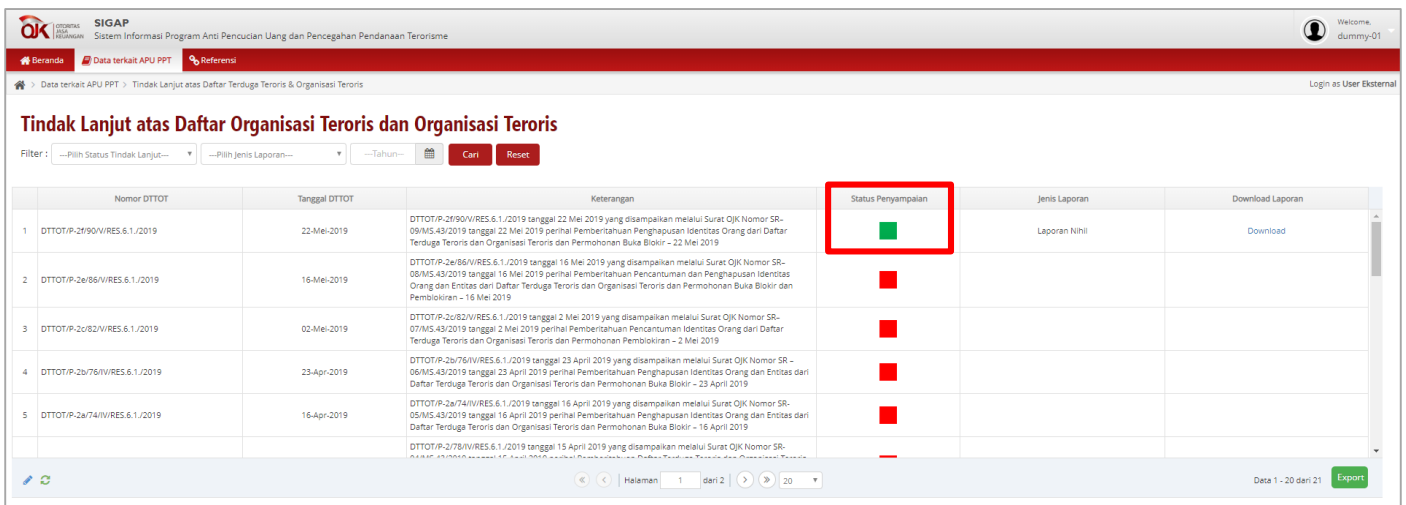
OJK OTORITAS JASA KEUANGAN

SIGAP
Sistem Informasi Program Anti Pencucian Uang dan Pencegahan Pendanaan Terorisme

Welcome,
dummy-01

Beranda | Data terkait APU PPT | Referensi

Data terkait APU PPT > Tindak Lanjut atas Daftar Terduga Teroris & Organisasi Teroris

Login as User Eksternal

Tindak Lanjut atas Daftar Organisasi Teroris dan Organisasi Teroris

Filter : ---Pilih Status Tindak Lanjut--- | ---Pilih Jenis Laporan--- | ---Tahun--- | Cari | Reset

| | Nomor DTTOT | Tanggal DTTOT | Keterangan | Status Penyampaian | Jenis Laporan | Download Laporan |
|---|---|---|---|---|---|---|
| 1 | DTTOT/P-2f/90/V/RES.6.1./2019 | 22-Mei-2019 | DTTOT/P-2f/90/V/RES.6.1./2019 tanggal 22 Mei 2019 yang disampaikan melalui Surat OJK Nomor SR-09/MS.43/2019 tanggal 22 Mei 2019 perihal Pemberitahuan Penghapusan Identitas Orang dari Daftar Terduga Teroris dan Organisasi Teroris dan Permohonan Buka Blokir – 22 Mei 2019 | | Laporan Nihil | Download |
| 2 | DTTOT/P-2e/86/V/RES.6.1./2019 | 16-Mei-2019 | DTTOT/P-2e/86/V/RES.6.1./2019 tanggal 16 Mei 2019 yang disampaikan melalui Surat OJK Nomor SR-08/MS.43/2019 tanggal 16 Mei 2019 perihal Pemberitahuan Pencantuman dan Penghapusan Identitas Orang dan Entitas dari Daftar Terduga Teroris dan Organisasi Teroris dan Permohonan Buka Blokir dan Pemblokiran – 16 Mei 2019 | | | |
| 3 | DTTOT/P-2c/82/V/RES.6.1./2019 | 02-Mei-2019 | DTTOT/P-2c/82/V/RES.6.1./2019 tanggal 2 Mei 2019 yang disampaikan melalui Surat OJK Nomor SR-07/MS.43/2019 tanggal 2 Mei 2019 perihal Pemberitahuan Pencantuman Identitas Orang dari Daftar Terduga Teroris dan Organisasi Teroris dan Permohonan Pemblokiran – 2 Mei 2019 | | | |
| 4 | DTTOT/P-2b/76/IV/RES.6.1./2019 | 23-Apr-2019 | DTTOT/P-2b/76/IV/RES.6.1./2019 tanggal 23 April 2019 yang disampaikan melalui Surat OJK Nomor SR – 06/MS.43/2019 tanggal 23 April 2019 perihal Pemberitahuan Penghapusan Identitas Orang dan Entitas dari Daftar Terduga Teroris dan Organisasi Teroris dan Permohonan Buka Blokir – 23 April 2019 | | | |
| 5 | DTTOT/P-2a/74/IV/RES.6.1./2019 | 16-Apr-2019 | DTTOT/P-2a/74/IV/RES.6.1./2019 tanggal 16 April 2019 yang disampaikan melalui Surat OJK Nomor SR-05/MS.43/2019 tanggal 16 April 2019 perihal Pemberitahuan Penghapusan Identitas Orang dan Entitas dari Daftar Terduga Teroris dan Organisasi Teroris dan Permohonan Buka Blokir – 16 April 2019 | | | |
| | | | DTTOT/P-2/78/IV/RES.6.1./2019 tanggal 15 April 2019 yang disampaikan melalui Surat OJK Nomor SR-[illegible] | | | |

Halaman 1 dari 2 | 20

Data 1 - 20 dari 21 | Export